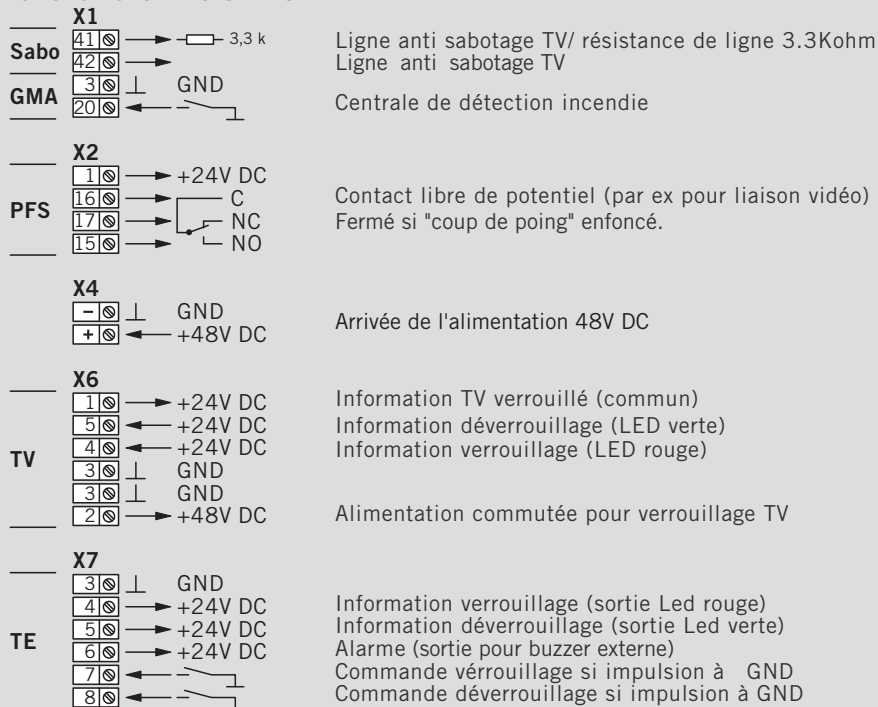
X1
Sabo
41 3,3 k
42
3 GND
GMA
20

Ligne anti sabotage TV/ résistance de ligne 3.3Kohm
Ligne anti sabotage TV

Centrale de détection incendie

X2
PFS
1 +24V DC
16 C
17 NC
15 NO

Contact libre de potentiel (par ex pour liaison vidéo)
Fermé si "coup de poing" enfoncé.

X4
– GND
+ +48V DC

Arrivée de l'alimentation 48V DC

X6
TV
1 +24V DC
5 +24V DC
4 +24V DC
3 GND
3 GND
2 +48V DC

Information TV verrouillé (commun)
Information déverrouillage (LED verte)
Information verrouillage (LED rouge)

Alimentation commutée pour verrouillage TV

X7
TE
3 GND
4 +24V DC
5 +24V DC
6 +24V DC
7
8

Information verrouillage (sortie Led rouge)
Information déverrouillage (sortie Led verte)
Alarme (sortie pour buzzer externe)
Commande vérrouillage si impulsion à GND
Commande déverrouillage si impulsion à GND